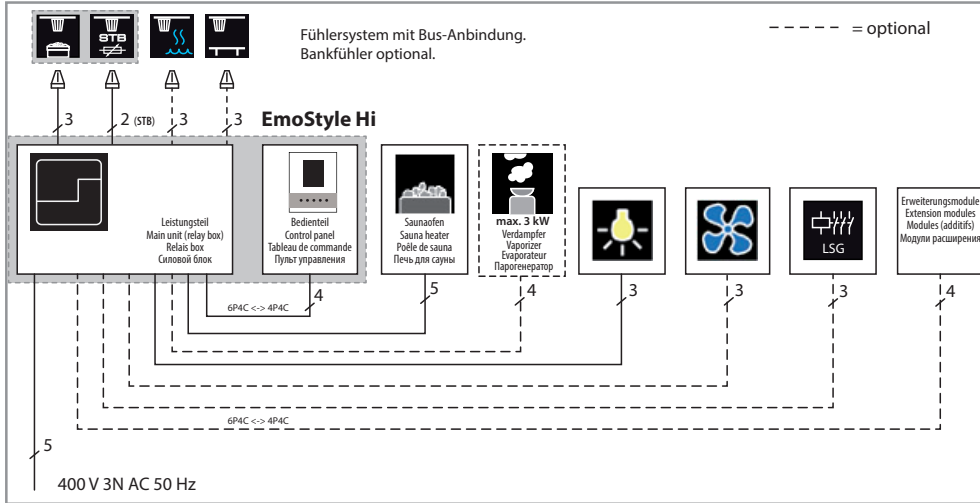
STB

Fühlersystem mit Bus-Anbindung.
Bankfühler optional.

= optional

3
2 (STB)
3
3

EmoStyle Hi

Leistungsteil
Main unit (relay box)
Relais box
Силовой блок

Bedienteil
Control panel
Tableau de commande
Пульт управления

Saunaofen
Sauna heater
Poêle de sauna
Печь для сауны

max. 3 kW
Verdampfer
Vaporizer
Evaporateur
Парогенератор

LSG

Erweiterungsmodule
Extension modules
Modules (additifs)
Модули расширения

6P4C <-> 4P4C
4
5
4
3
3
3
4

6P4C <-> 4P4C

5

400 V 3N AC 50 Hz